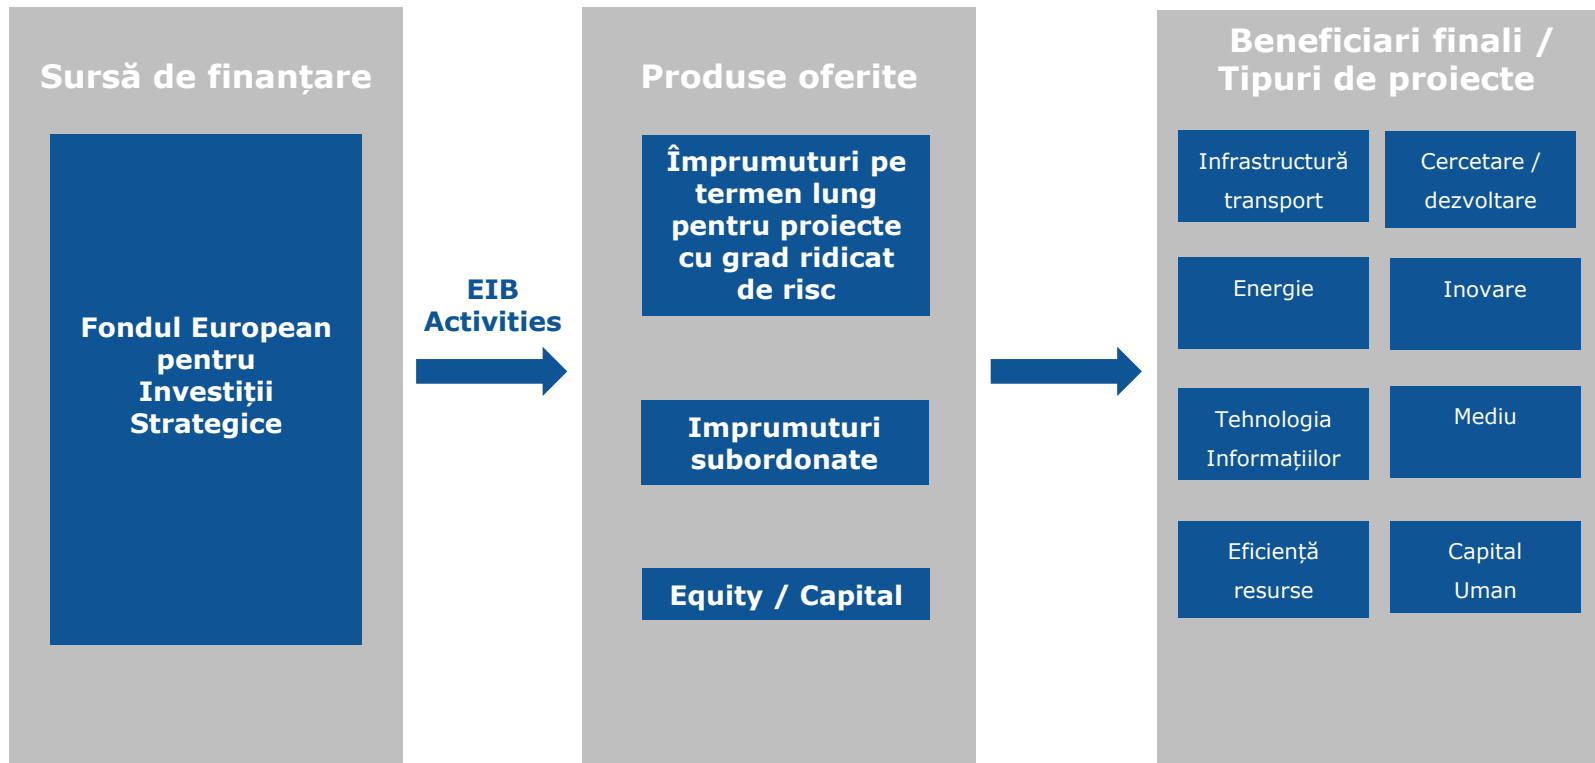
Sursă de finanțare

Fondul European pentru Investiții Strategice

EIB Activities

Produse oferite

Împrumuturi pe termen lung pentru proiecte cu grad ridicat de risc

Imprumuturi subordonate

Equity / Capital

Beneficiari finali / Tipuri de proiecte

Infrastructură transport

Cercetare / dezvoltare

Energie

Inovare

Tehnologia Informațiilor

Mediu

Eficiență resurse

Capital Uman